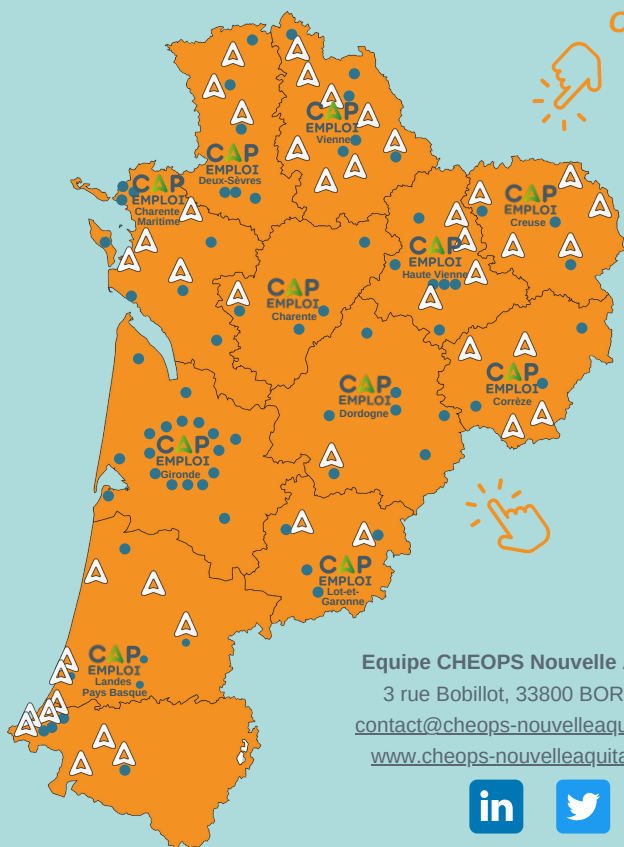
CAP EMPLOI Vienne

CAP EMPLOI Deux-Sèvres

CAP EMPLOI Charente Maritime

CAP EMPLOI Creuse

CAP EMPLOI Haute Vienne

CAP EMPLOI Charente

CAP EMPLOI Corrèze

CAP EMPLOI Dordogne

CAP EMPLOI Gironde

CAP EMPLOI Lot-et-Garonne

CAP EMPLOI Landes Pays Basque

Equipe CHEOPS Nouvelle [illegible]
3 rue Bobillot, 33800 BOR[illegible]
contact@cheops-nouvelleaqu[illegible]
www.cheops-nouvelleaquita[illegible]

in